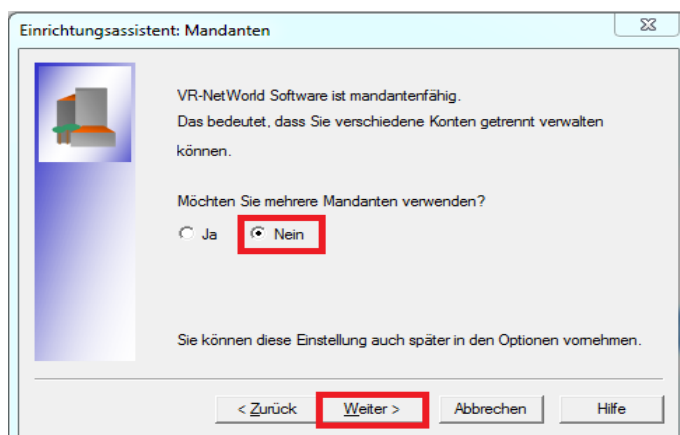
Einrichtungsassistent: Mandanten

VR-NetWorld Software ist mandantenfähig.
Das bedeutet, dass Sie verschiedene Konten getrennt verwalten können.

Möchten Sie mehrere Mandanten verwenden?

Ja

Nein

Sie können diese Einstellung auch später in den Optionen vornehmen.

< Zurück

Weiter >

Abbrechen

Hilfe